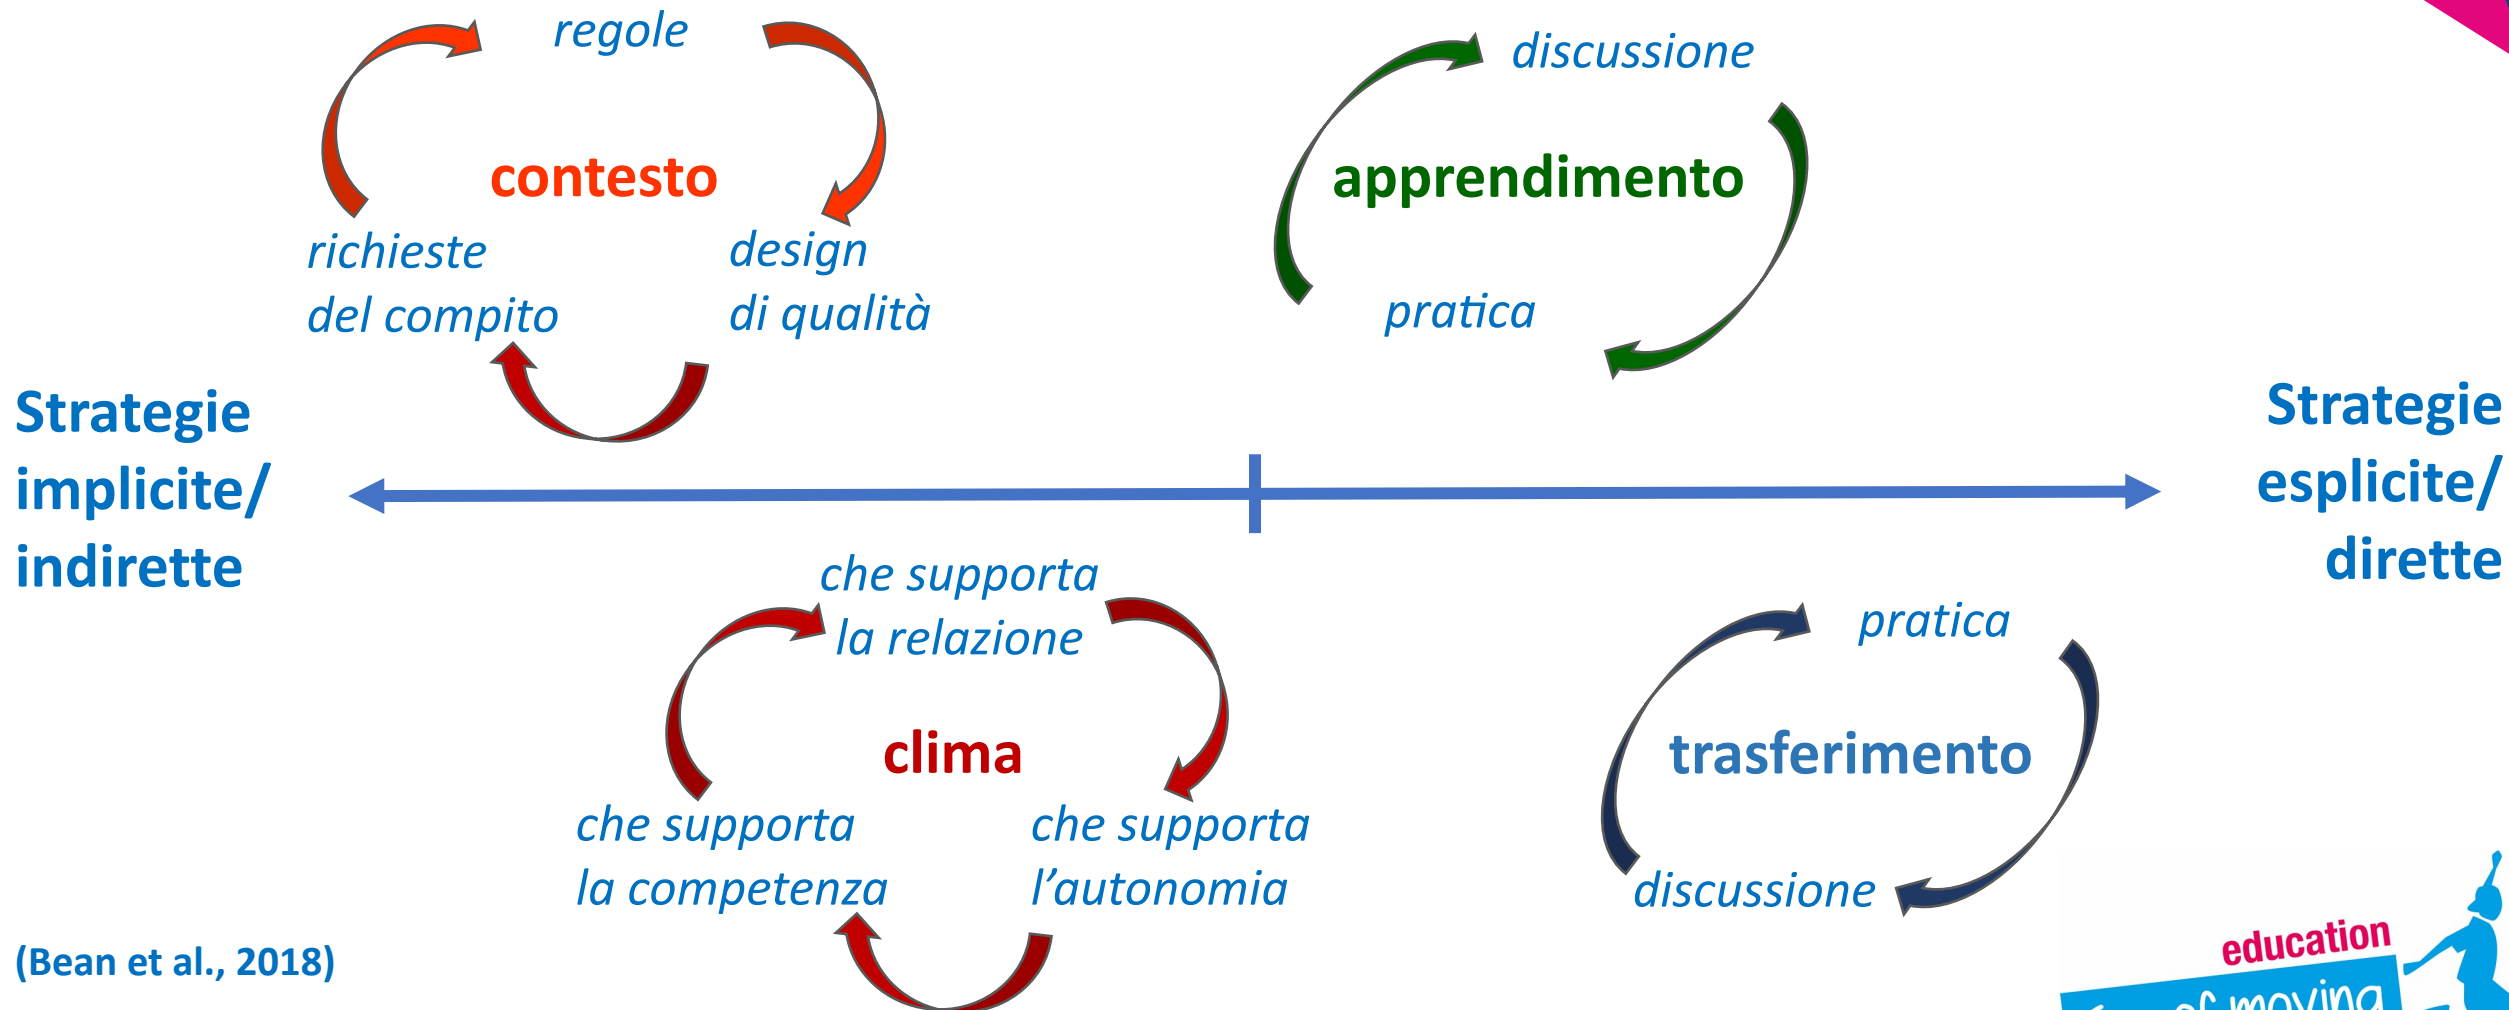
regole

contesto

richieste del compito

design di qualità

discussione

apprendimento

pratica

Strategie implicite/ indirette

Strategie esplicite/ dirette

che supporta la relazione

clima

che supporta la competenza

che supporta l'autonomia

pratica

trasferimento

discussione

(Bean et al., 2018)

education

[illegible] of moving